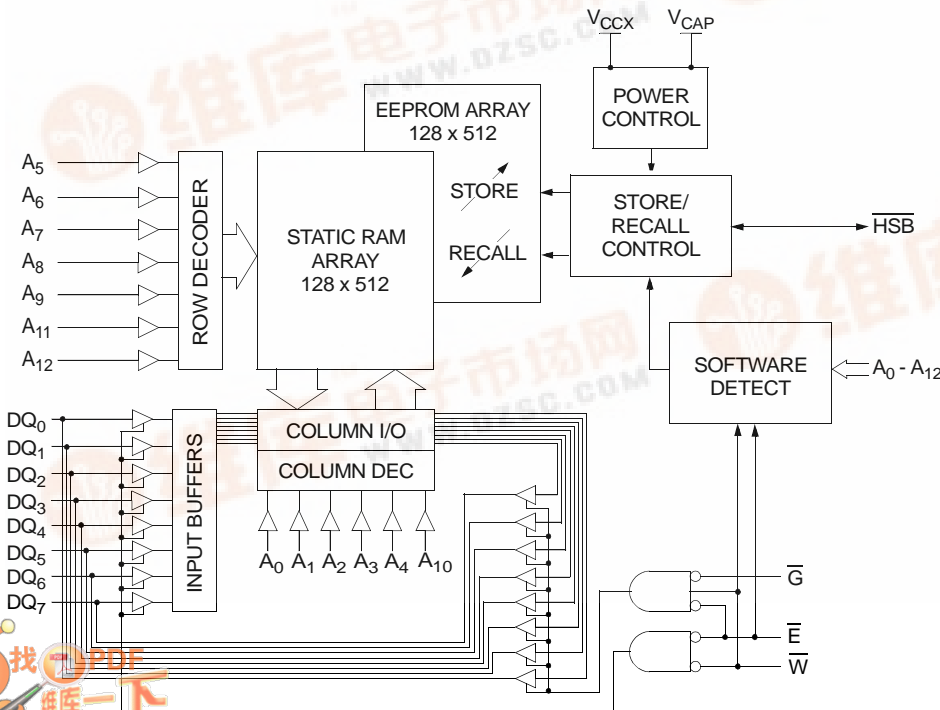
$V_{CCX}$ $V_{CAP}$

POWER CONTROL

EEPROM ARRAY 128 x 512

STORE

RECALL

STORE/ RECALL CONTROL

$\overline{HSB}$

$A_5$
$A_6$
$A_7$
$A_8$
$A_9$
$A_{11}$
$A_{12}$

ROW DECODER

STATIC RAM ARRAY 128 x 512

SOFTWARE DETECT

$A_0$ - $A_{12}$

$DQ_0$
$DQ_1$
$DQ_2$
$DQ_3$
$DQ_4$
$DQ_5$
$DQ_6$
$DQ_7$

INPUT BUFFERS

COLUMN I/O

COLUMN DEC

$A_0$ $A_1$ $A_2$ $A_3$ $A_4$ $A_{10}$

$\overline{G}$

$\overline{E}$

$\overline{W}$

维库电子市场网
www.dzsc.com

找PDF
维库一下